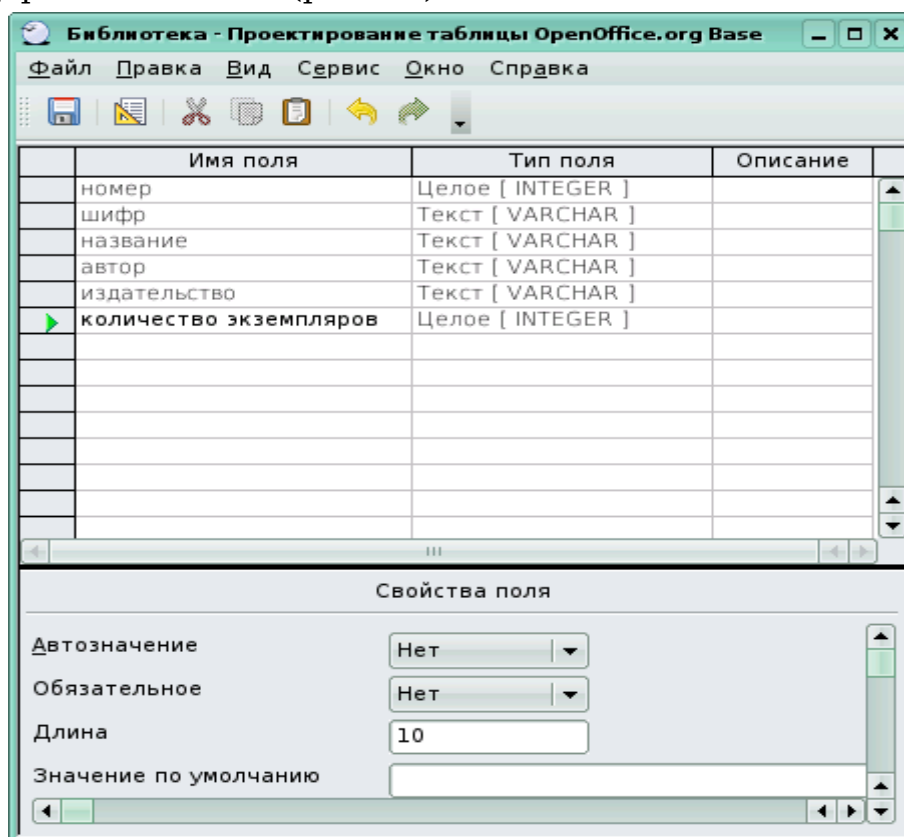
Библиотека - Проектирование таблицы OpenOffice.org Base

Файл Правка Вид Сервис Окно Справка

| Имя поля | Тип поля | Описание |
|---|---|---|
| номер | Целое [ INTEGER ] | |
| шифр | Текст [ VARCHAR ] | |
| название | Текст [ VARCHAR ] | |
| автор | Текст [ VARCHAR ] | |
| издательство | Текст [ VARCHAR ] | |
| количество экземпляров | Целое [ INTEGER ] | |

Свойства поля

Автозначение Нет

Обязательное Нет

Длина 10

Значение по умолчанию